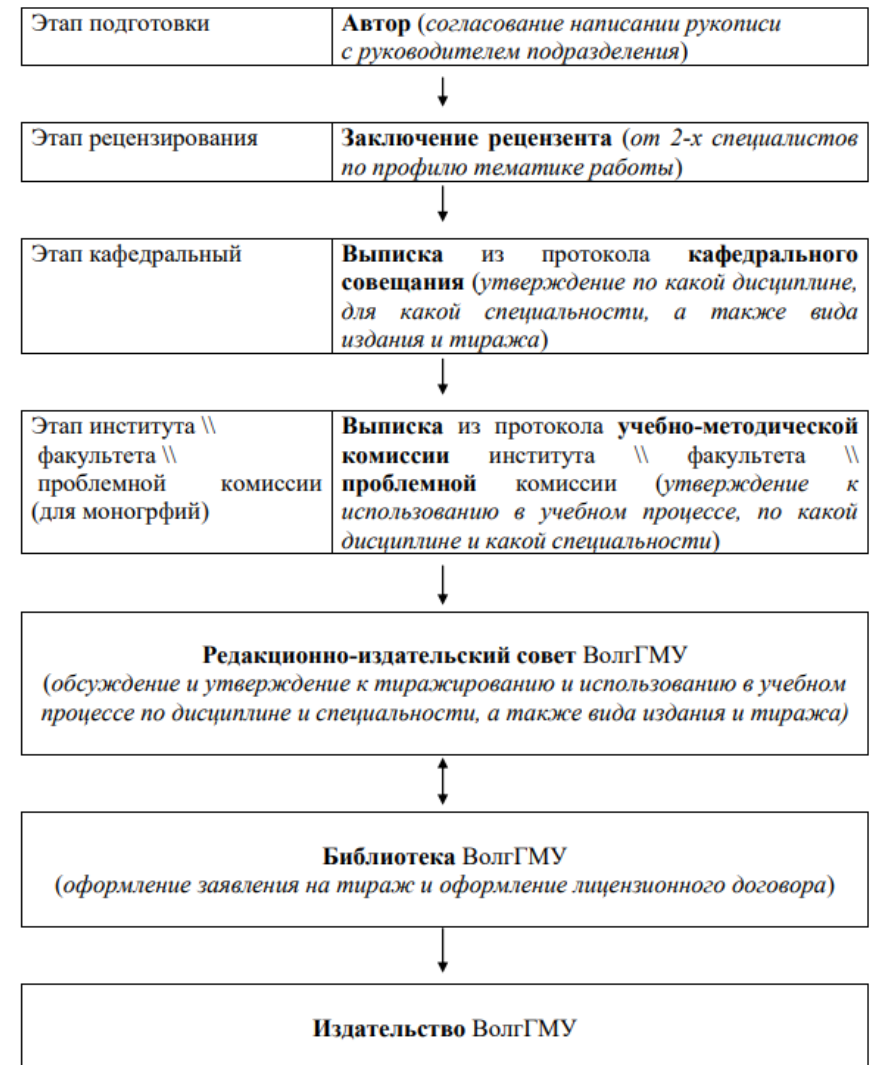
| Этап подготовки | **Автор** (*согласование написании рукописи с руководителем подразделения*) |
|---|---|

| Этап рецензирования | **Заключение рецензента** (*от 2-х специалистов по профилю тематике работы*) |
|---|---|

| Этап кафедральный | **Выписка** из протокола **кафедрального совещания** (*утверждение по какой дисциплине, для какой специальности, а также вида издания и тиража*) |
|---|---|

| Этап института \\ факультета \\ проблемной комиссии (для моногрфий) | **Выписка** из протокола **учебно-методической комиссии** института \\ факультета \\ **проблемной** комиссии (*утверждение к использованию в учебном процессе, по какой дисциплине и какой специальности*) |
|---|---|

**Редакционно-издательский совет** ВолгГМУ
(*обсуждение и утверждение к тиражированию и использованию в учебном процессе по дисциплине и специальности, а также вида издания и тиража)*

**Библиотека** ВолгГМУ
(*оформление заявления на тираж и оформление лицензионного договора*)

**Издательство** ВолгГМУ